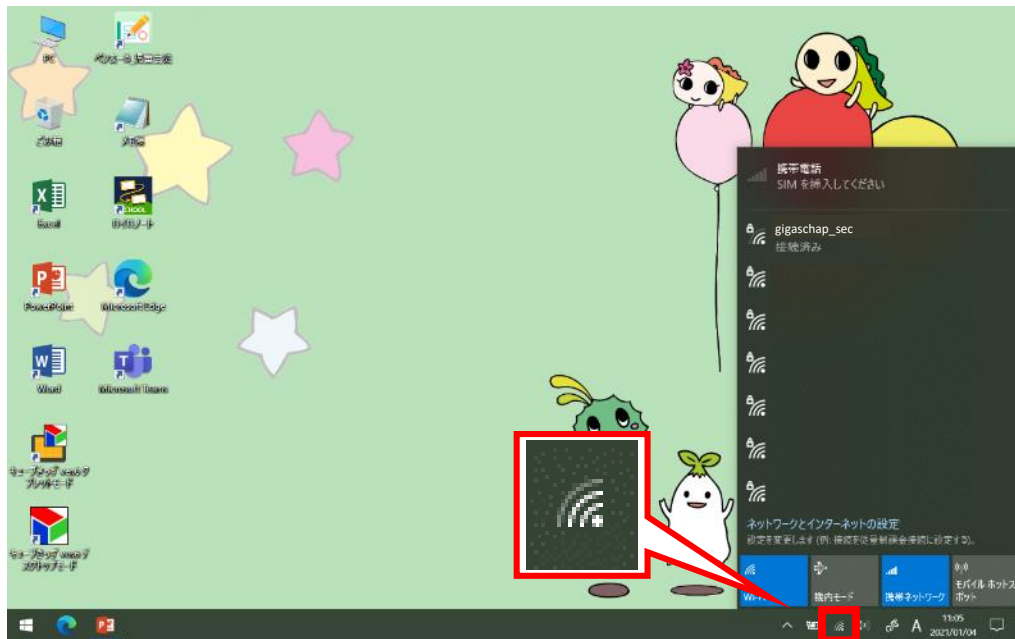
PC

ペンエール 共同学習

ごみ箱

メモ帳

Excel

ロイロノート

PowerPoint

Microsoft Edge

Word

Microsoft Teams

キューブキッズ ver.6.x プレゼンモード

キューブキッズ ver.6.x デスクトップモード

携帯電話
SIM を挿入してください

gigaschap_sec
接続済み

ネットワークとインターネットの設定
設定を変更します (例: 接続を従量制課金接続に設定する)。

Wi-Fi

機内モード

携帯ネットワーク

モバイル ホットスポット

A

11:05
2021/01/04